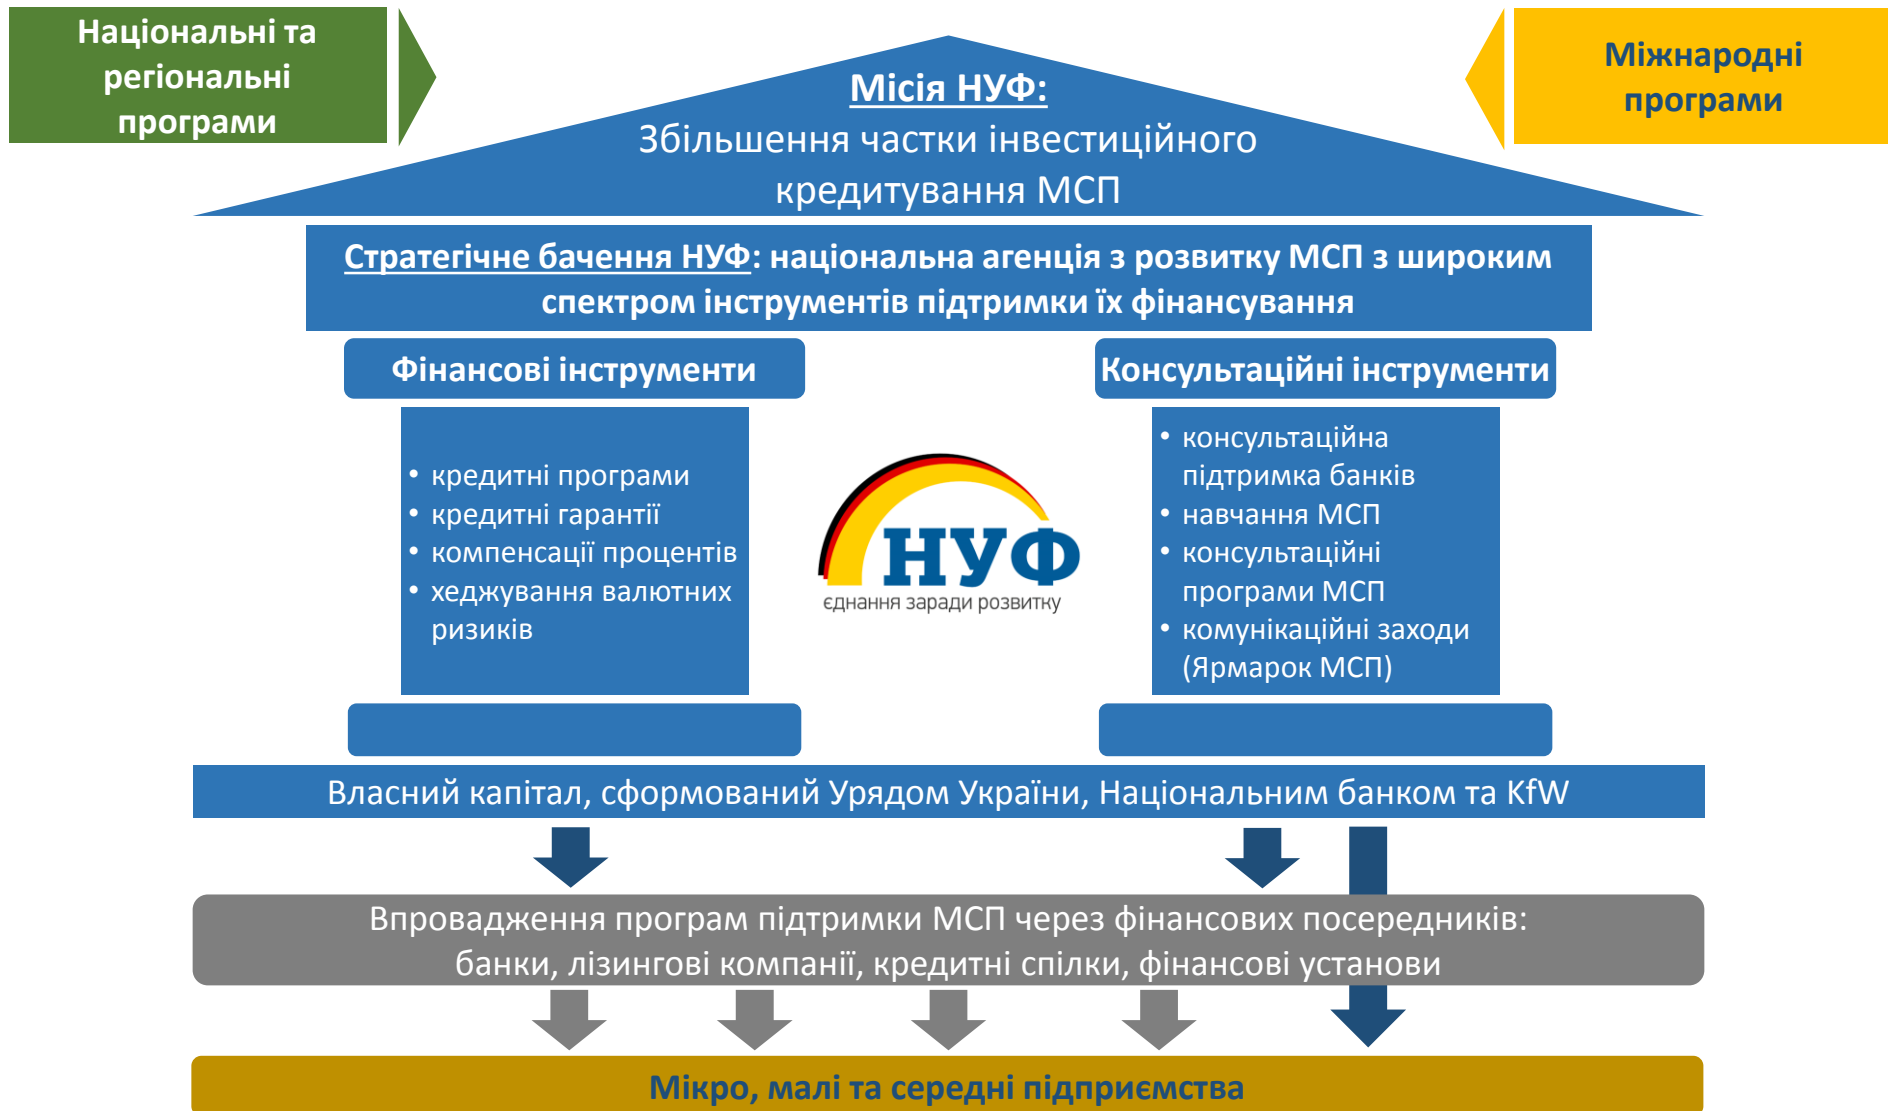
Національні та регіональні програми

Міжнародні програми

Місія НУФ:
Збільшення частки інвестиційного кредитування МСП

Стратегічне бачення НУФ: національна агенція з розвитку МСП з широким спектром інструментів підтримки їх фінансування

Фінансові інструменти

- кредитні програми
- кредитні гарантії
- компенсації процентів
- хеджування валютних ризиків

НУФ
єднання заради розвитку

Консультаційні інструменти

- консультаційна підтримка банків
- навчання МСП
- консультаційні програми МСП
- комунікаційні заходи (Ярмарок МСП)

Власний капітал, сформований Урядом України, Національним банком та KfW

Впровадження програм підтримки МСП через фінансових посередників:
банки, лізингові компанії, кредитні спілки, фінансові установи

Мікро, малі та середні підприємства